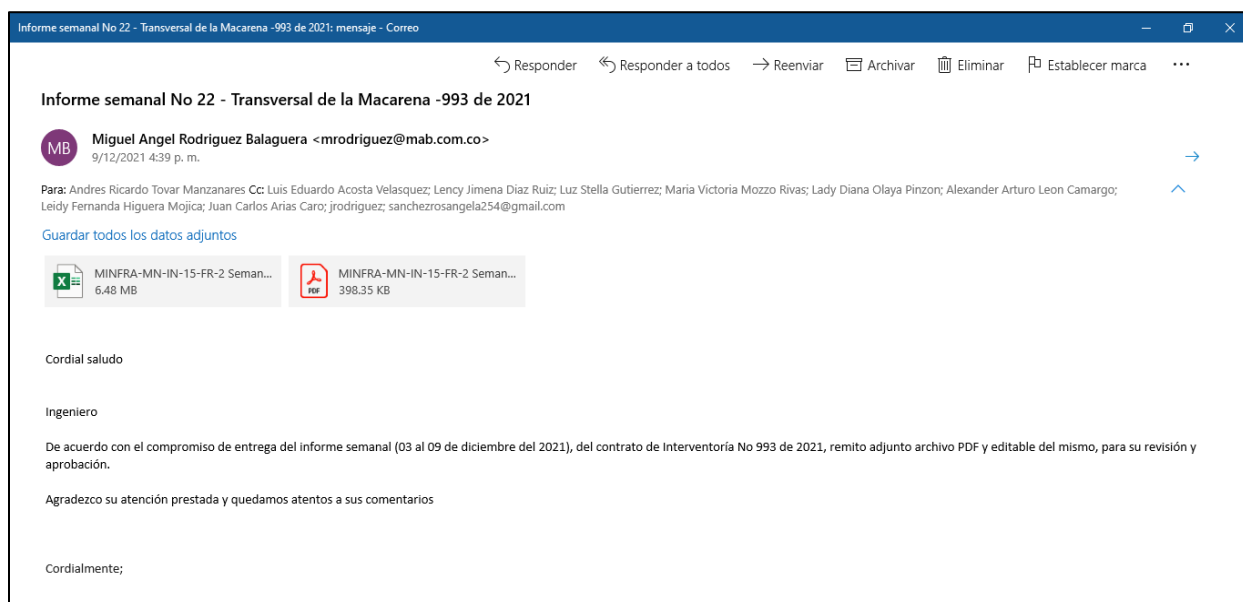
Informe semanal No 22 - Transversal de la Macarena -993 de 2021: mensaje - Correo

Responder   Responder a todos   Reenviar   Archivar   Eliminar   Establecer marca   ···

Informe semanal No 22 - Transversal de la Macarena -993 de 2021

MB Miguel Angel Rodriguez Balaguera <mrodriguez@mab.com.co>
9/12/2021 4:39 p. m.

Para: Andres Ricardo Tovar Manzanares Cc: Luis Eduardo Acosta Velasquez; Lency Jimena Diaz Ruiz; Luz Stella Gutierrez; Maria Victoria Mozzo Rivas; Lady Diana Olaya Pinzon; Alexander Arturo Leon Camargo; Leidy Fernanda Higuera Mojica; Juan Carlos Arias Caro; jrodriguez; sanchezrosangela254@gmail.com

Guardar todos los datos adjuntos

MINFRA-MN-IN-15-FR-2 Seman...
6.48 MB

PDF MINFRA-MN-IN-15-FR-2 Seman...
398.35 KB

Cordial saludo

Ingeniero

De acuerdo con el compromiso de entrega del informe semanal (03 al 09 de diciembre del 2021), del contrato de Interventoría No 993 de 2021, remito adjunto archivo PDF y editable del mismo, para su revisión y aprobación.

Agradezco su atención prestada y quedamos atentos a sus comentarios

Cordialmente;